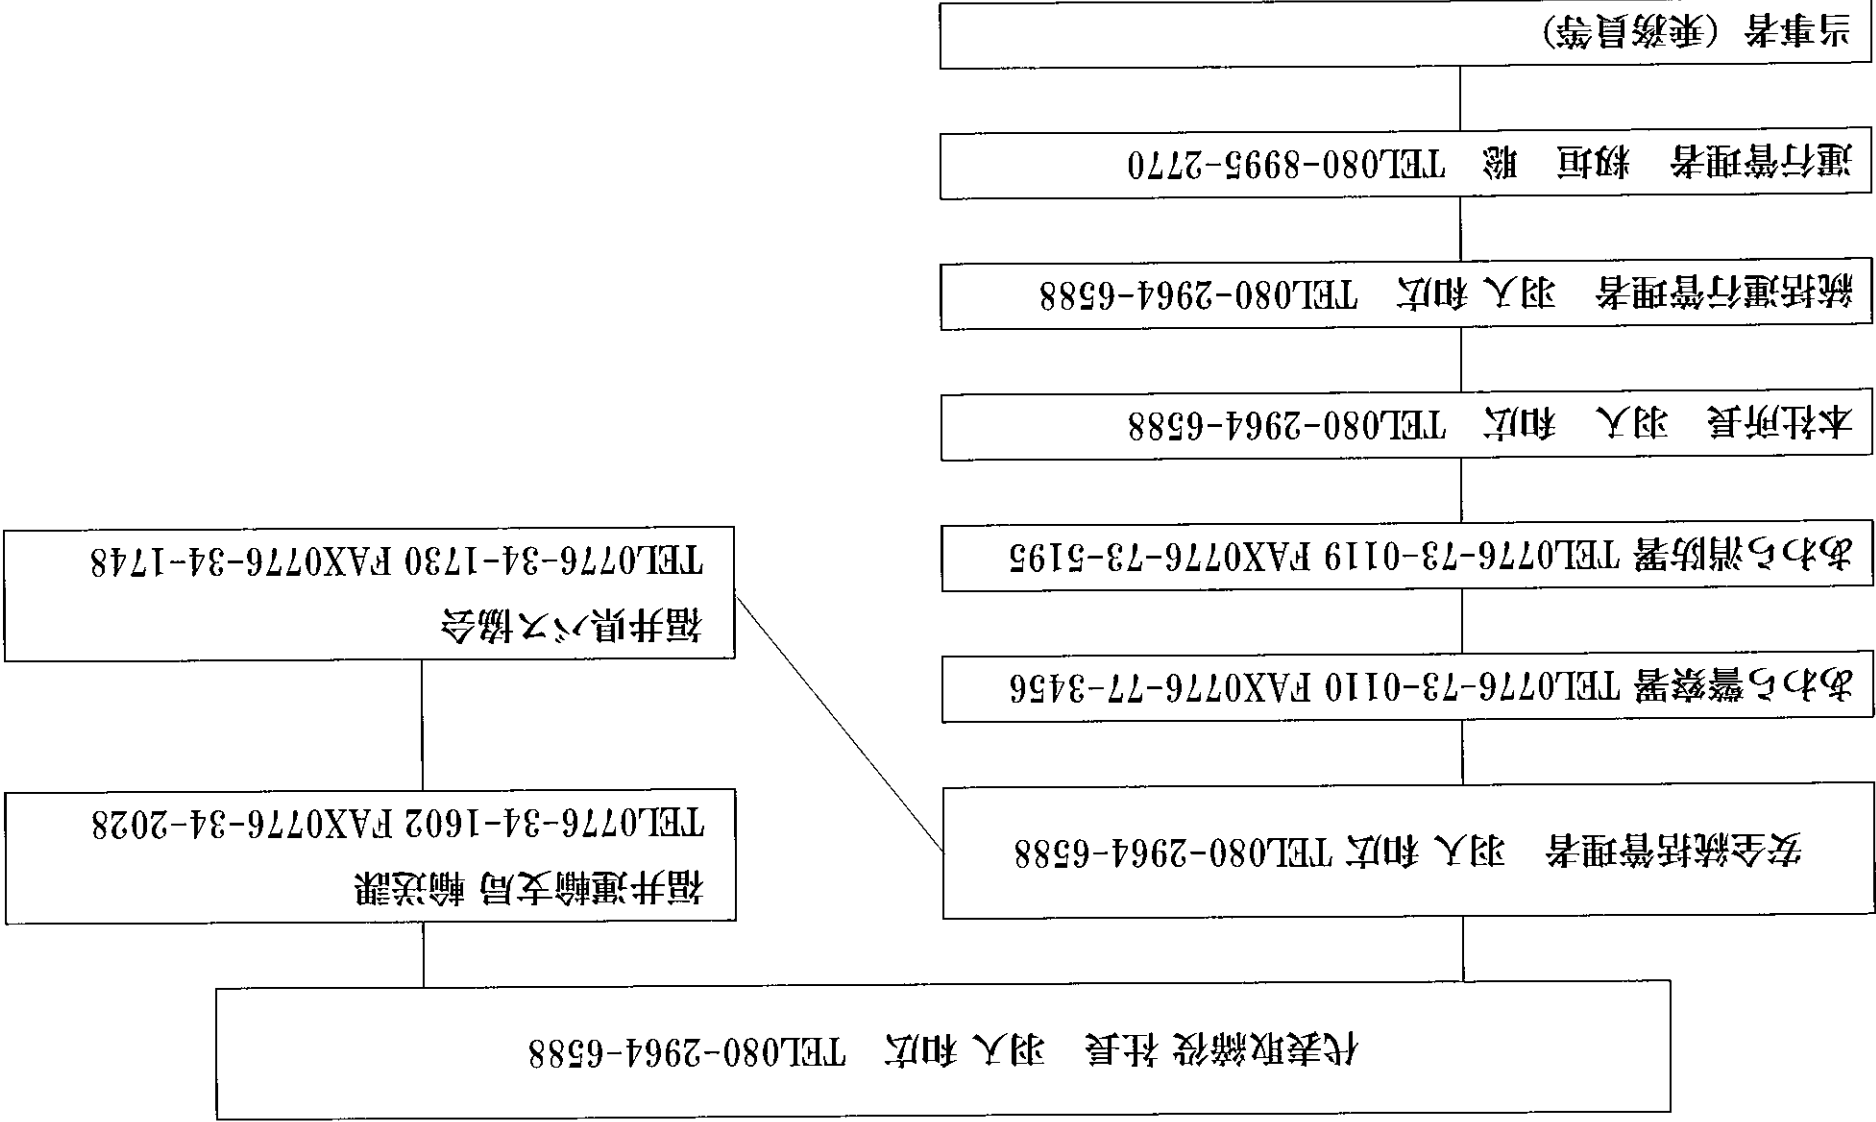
代表取締役 社長　羽人 和広　TEL080-2964-6588

福井運輸支局 輸送課
TEL0776-34-1602 FAX0776-34-2028

福井県バス協会
TEL0776-34-1730 FAX0776-34-1748

安全統括管理者　羽人 和広 TEL080-2964-6588

あわら警察署 TEL0776-73-0110 FAX0776-77-3456

あわら消防署 TEL0776-73-0119 FAX0776-73-5195

本社所長　羽人　和広　TEL080-2964-6588

統括運行管理者　羽人 和広　TEL080-2964-6588

運行管理者　籾山　聡　TEL080-8995-2770

従事者（乗務員等）